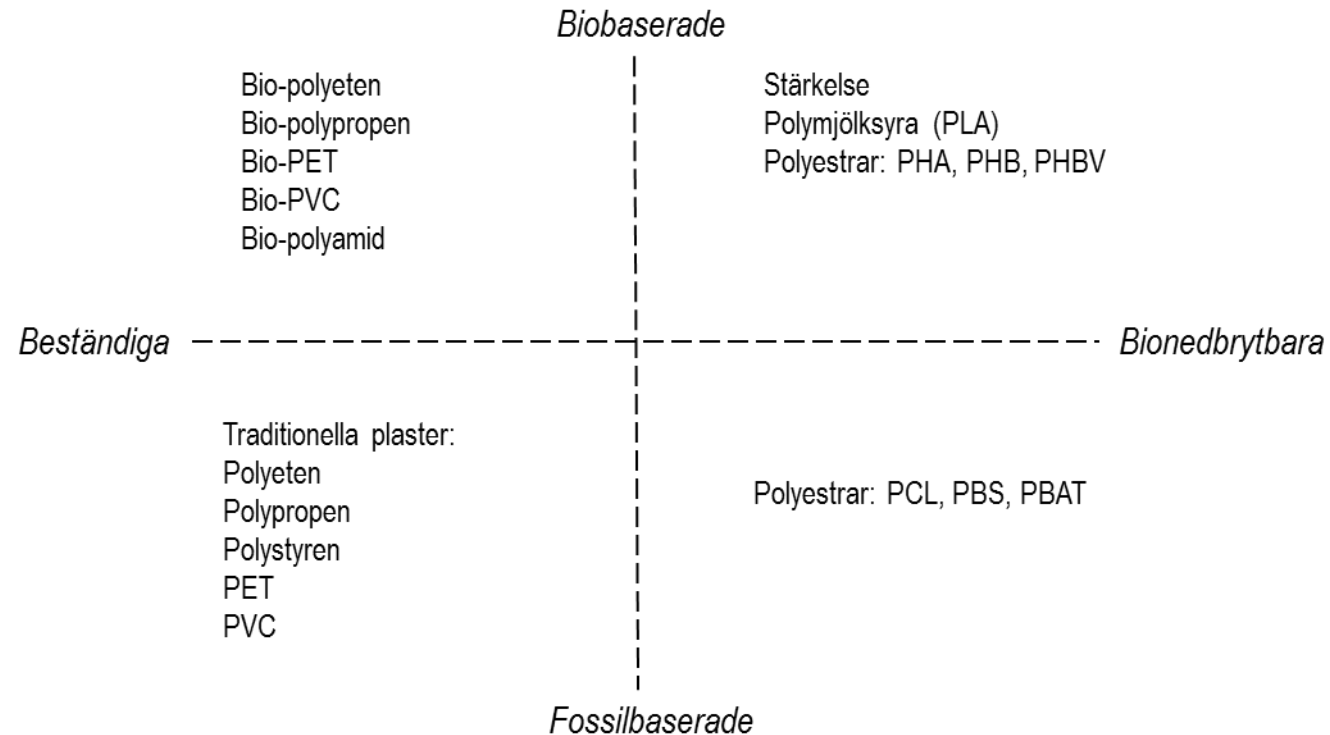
Biobaserade

Bio-polyeten
Bio-polypropen
Bio-PET
Bio-PVC
Bio-polyamid

Stärkelse
Polymjölksyra (PLA)
Polyestrar: PHA, PHB, PHBV

Beständiga

Bionedbrytbara

Traditionella plaster:
Polyeten
Polypropen
Polystyren
PET
PVC

Polyestrar: PCL, PBS, PBAT

Fossilbaserade